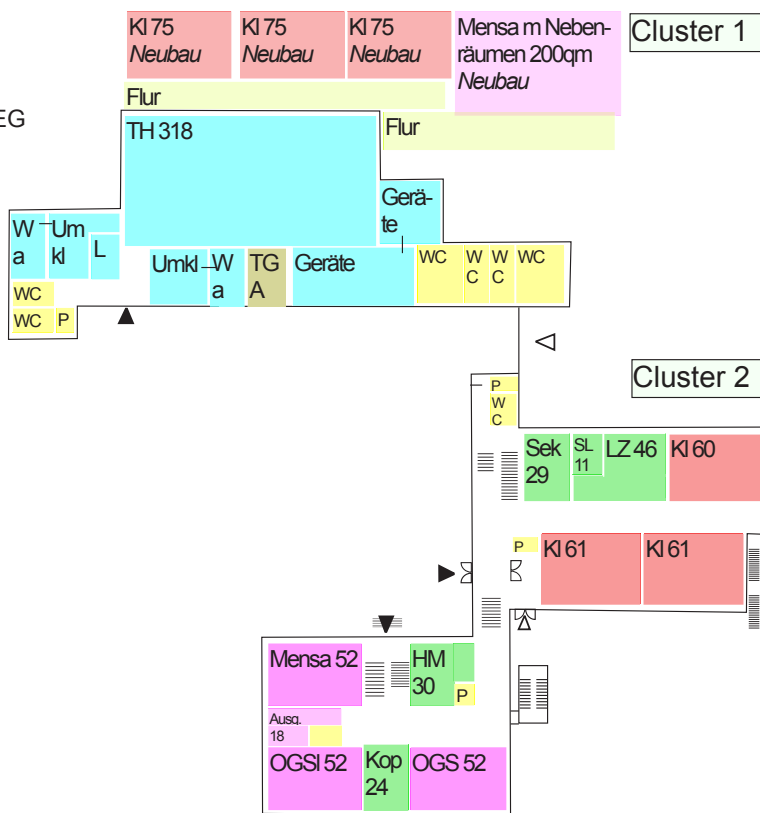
Kl 75
Neubau

Kl 75
Neubau

Kl 75
Neubau

Mensa m Nebenräumen 200qm
Neubau

Cluster 1

EG

Flur

Flur

TH 318

Geräte

Wa

Umkl

L

Umkl

Wa

TGA

Geräte

WC

WC

WC

WC

WC

WC

P

Cluster 2

P

WC

Sek 29

SL 11

LZ 46

Kl 60

P

Kl 61

Kl 61

Mensa 52

HM 30

P

Ausg. 18

OGSI 52

Kop 24

OGS 52